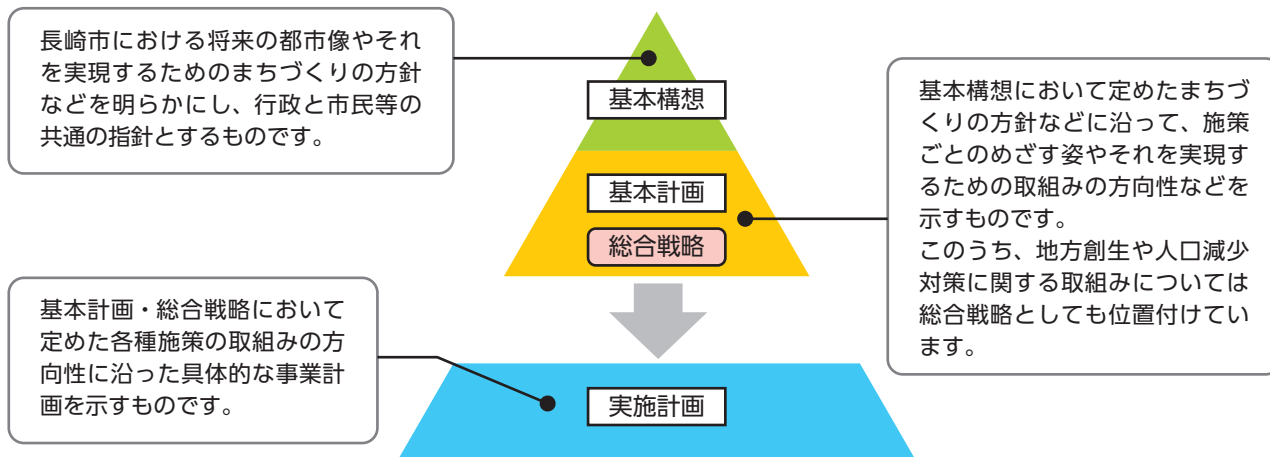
長崎市における将来の都市像やそれを実現するためのまちづくりの方針などを明らかにし、行政と市民等の共通の指針とするものです。

基本構想

基本構想において定めたまちづくりの方針などに沿って、施策ごとのめざす姿やそれを実現するための取組みの方向性などを示すものです。
このうち、地方創生や人口減少対策に関する取組みについては総合戦略としても位置付けています。

基本計画

総合戦略

基本計画・総合戦略において定めた各種施策の取組みの方向性に沿った具体的な事業計画を示すものです。

実施計画